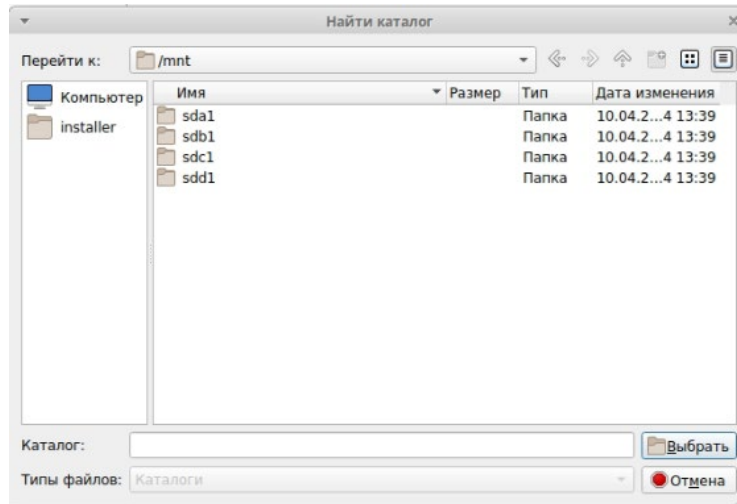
Найти каталог

Перейти к: /mnt

Компьютер
installer

| Имя | Размер | Тип | Дата изменения |
|---|---|---|---|
| sda1 | | Папка | 10.04.2...4 13:39 |
| sdb1 | | Папка | 10.04.2...4 13:39 |
| sdc1 | | Папка | 10.04.2...4 13:39 |
| sdd1 | | Папка | 10.04.2...4 13:39 |

Каталог:
Выбрать
Типы файлов: Каталоги
Отмена